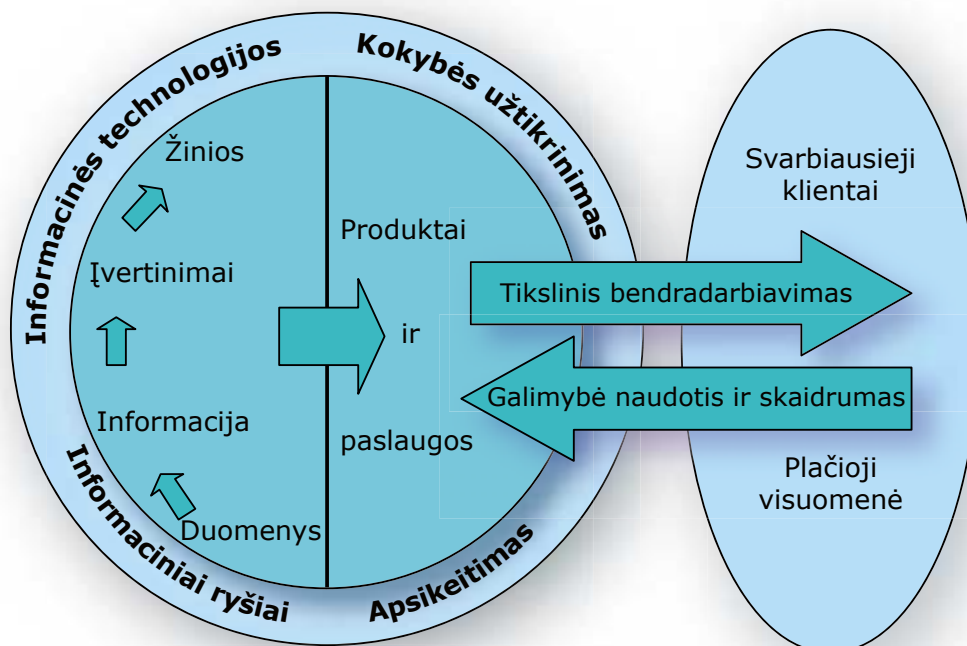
Informacinės technologijos

Kokybės užtikrinimas

Žinios

Įvertinimai

Informacija

Duomenys

Informaciniai ryšiai

Apsikeitimas

Produktai

ir

paslaugos

Svarbiausieji klientai

Tikslinis bendradarbiavimas

Galimybė naudotis ir skaidrumas

Plačioji visuomenė